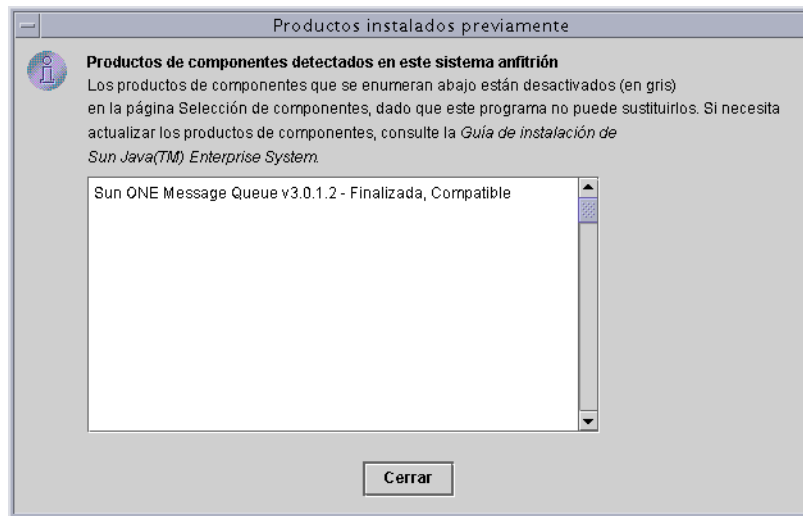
Productos instalados previamente

Productos de componentes detectados en este sistema anfitrión

Los productos de componentes que se enumeran abajo están desactivados (en gris) en la página Selección de componentes, dado que este programa no puede sustituirlos. Si necesita actualizar los productos de componentes, consulte la *Guía de instalación de Sun Java(TM) Enterprise System.*

Sun ONE Message Queue v3.0.1.2 - Finalizada, Compatible

Cerrar